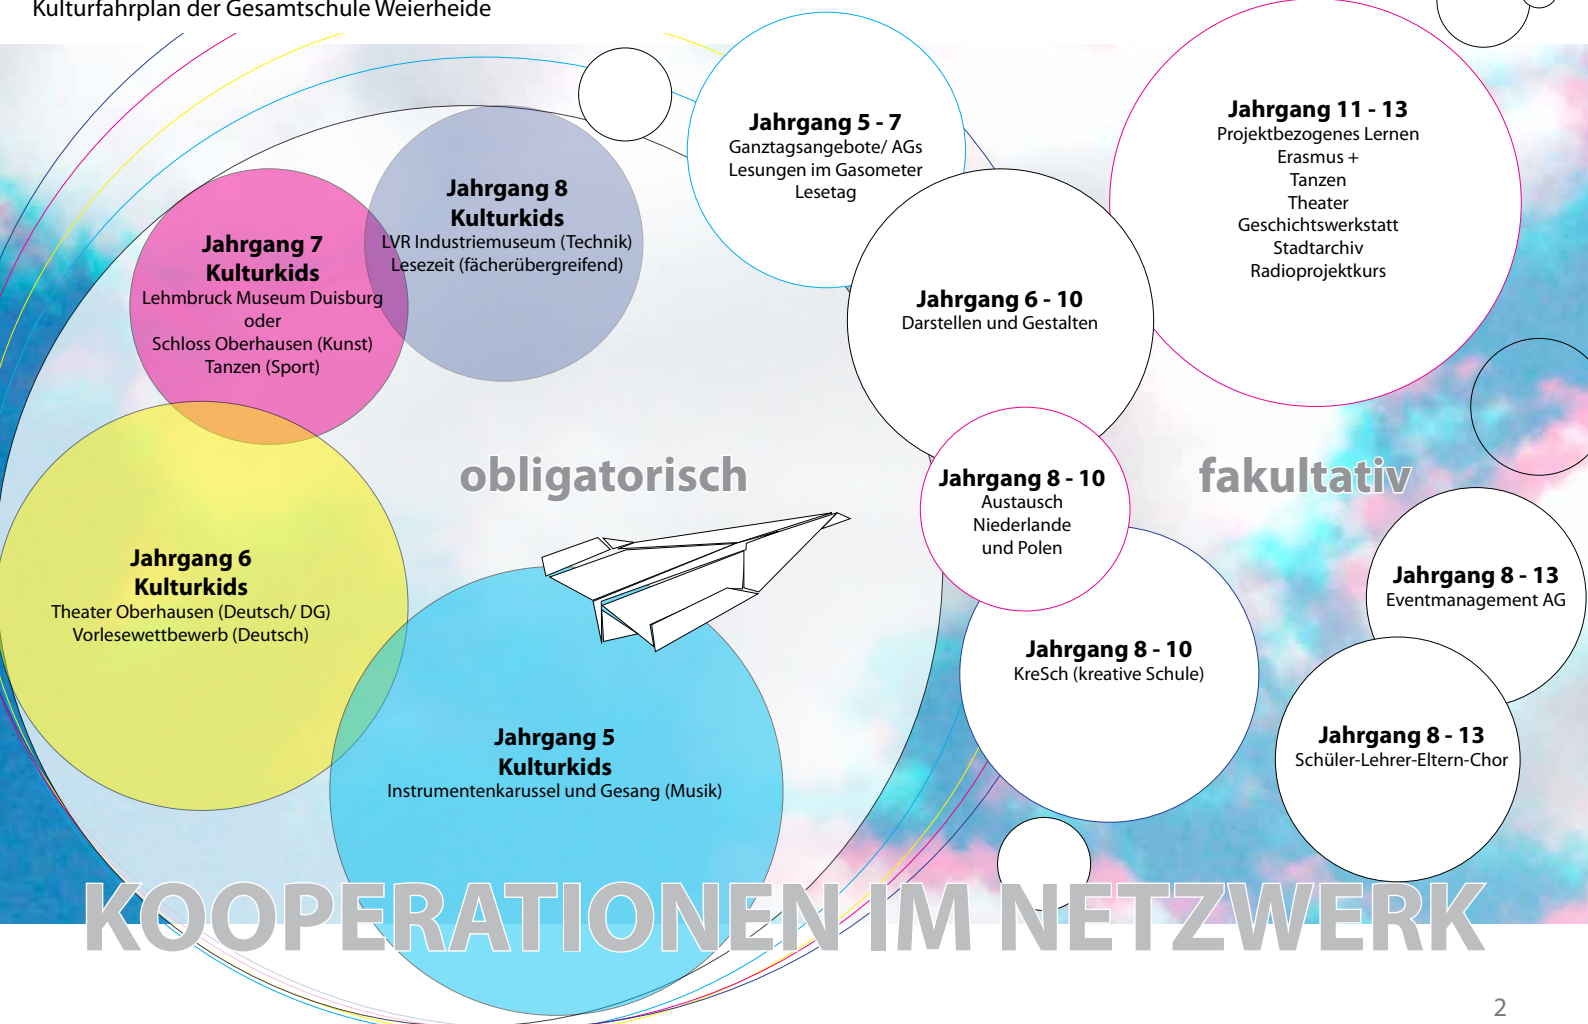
Kulturfahrplan der Gesamtschule Weierheide

Jahrgang 8
Kulturkids
LVR Industriemuseum (Technik)
Lesezeit (fächerübergreifend)

Jahrgang 7
Kulturkids
Lehmbruck Museum Duisburg
oder
Schloss Oberhausen (Kunst)
Tanzen (Sport)

Jahrgang 5 - 7
Ganztagsangebote/ AGs
Lesungen im Gasometer
Lesetag

Jahrgang 6 - 10
Darstellen und Gestalten

Jahrgang 11 - 13
Projektbezogenes Lernen
Erasmus +
Tanzen
Theater
Geschichtswerkstatt
Stadtarchiv
Radioprojektkurs

obligatorisch

fakultativ

Jahrgang 6
Kulturkids
Theater Oberhausen (Deutsch/ DG)
Vorlesewettbewerb (Deutsch)

Jahrgang 8 - 10
Austausch
Niederlande
und Polen

Jahrgang 8 - 13
Eventmanagement AG

Jahrgang 8 - 10
KreSch (kreative Schule)

Jahrgang 5
Kulturkids
Instrumentenkarussel und Gesang (Musik)

Jahrgang 8 - 13
Schüler-Lehrer-Eltern-Chor

KOOPERATIONEN IM NETZWERK

2